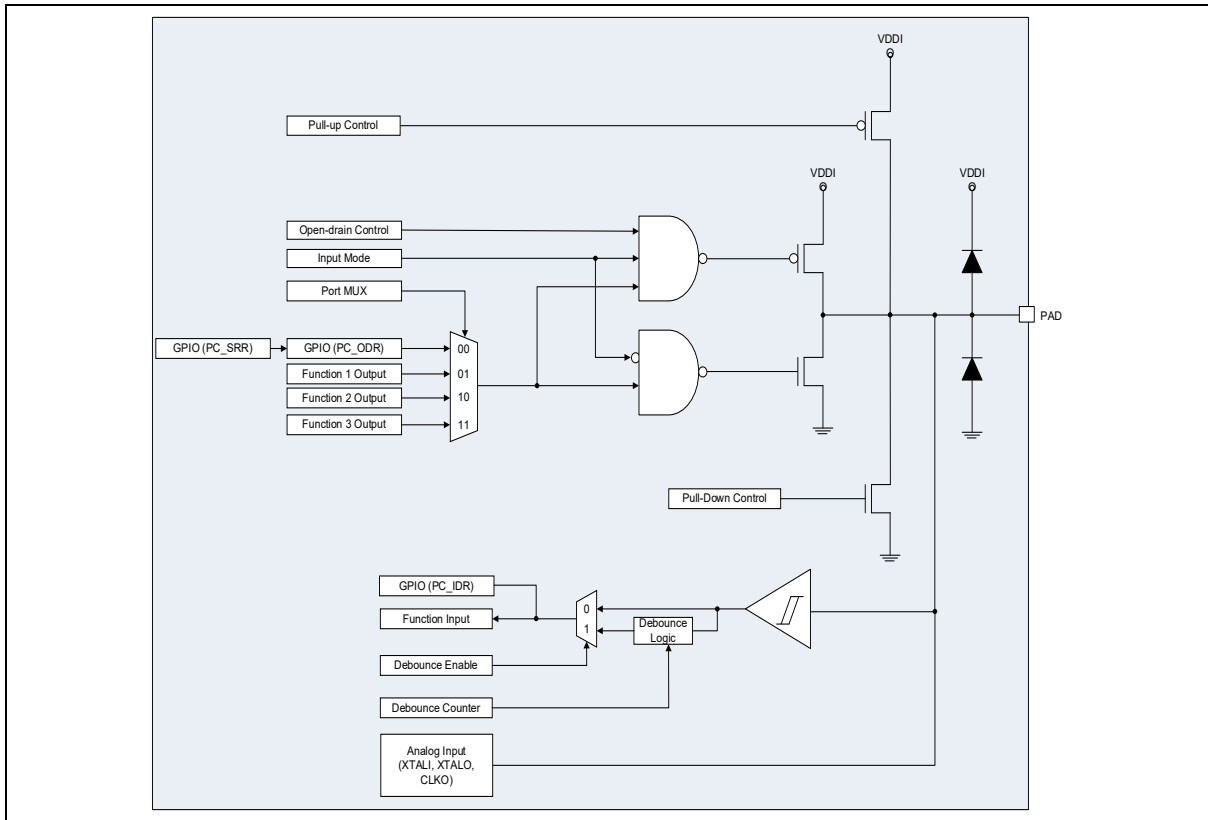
VDDI

Pull-up Control

VDDI

VDDI

Open-drain Control

Input Mode

Port MUX

PAD

GPIO (PC_SRR)

GPIO (PC_ODR)

00

Function 1 Output

01

Function 2 Output

10

Function 3 Output

11

Pull-Down Control

GPIO (PC_IDR)

0

Function Input

1

Debounce Logic

Debounce Enable

Debounce Counter

Analog Input (XTALI, XTALO, CLKO)